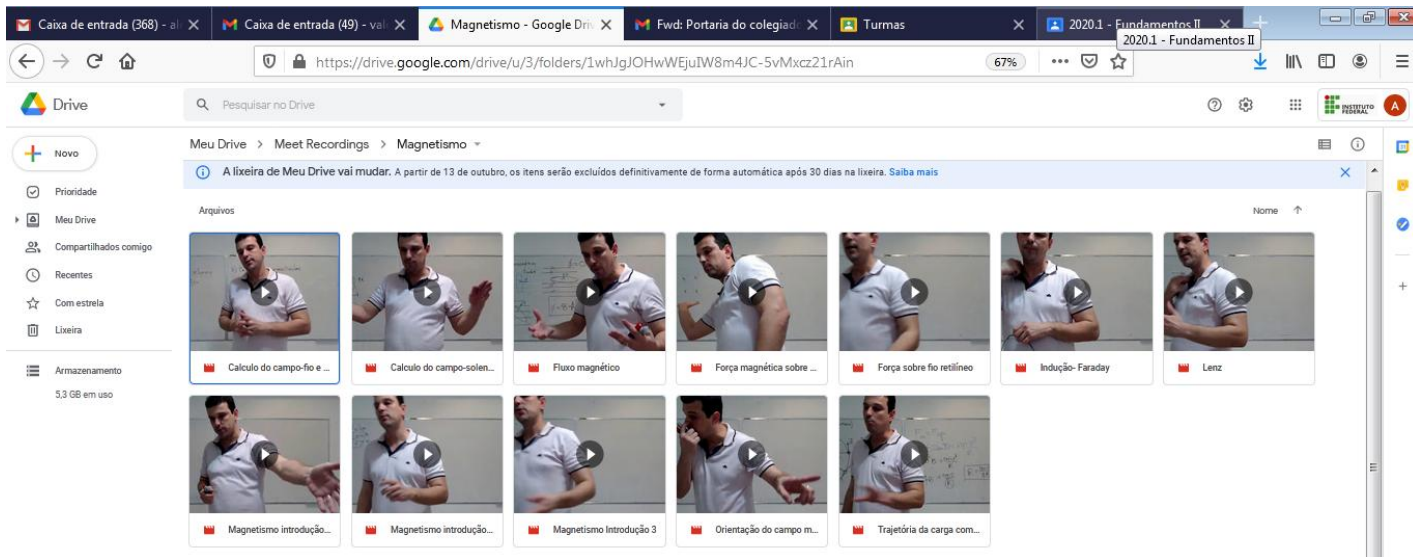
Caixa de entrada (368) - al ×
Caixa de entrada (49) - val ×
Magnetismo - Google Dri ×
Fwd: Portaria do colegiad ×
Turmas ×
2020.1 - Fundamentos II ×
2020.1 - Fundamentos II

https://drive.google.com/drive/u/3/folders/1whJgJOHwWEjuIW8m4JC-5vMxcz21rAin
67%

Drive
Pesquisar no Drive
INSTITUTO FEDERAL
A

Novo
Prioridade
Meu Drive
Compartilhados comigo
Recentes
Com estrela
Lixeira
Armazenamento
5,3 GB em uso

Meu Drive > Meet Recordings > Magnetismo

A lixeira de Meu Drive vai mudar. A partir de 13 de outubro, os itens serão excluídos definitivamente de forma automática após 30 dias na lixeira. Saiba mais

Arquivos
Nome

Calculo do campo-fio e ...
Calculo do campo-solen...
Fluxo magnético
Força magnética sobre ...
Força sobre fio retilíneo
Indução- Faraday
Lenz
Magnetismo introdução...
Magnetismo introdução...
Magnetismo Introdução 3
Orientação do campo m...
Trajetória da carga com...